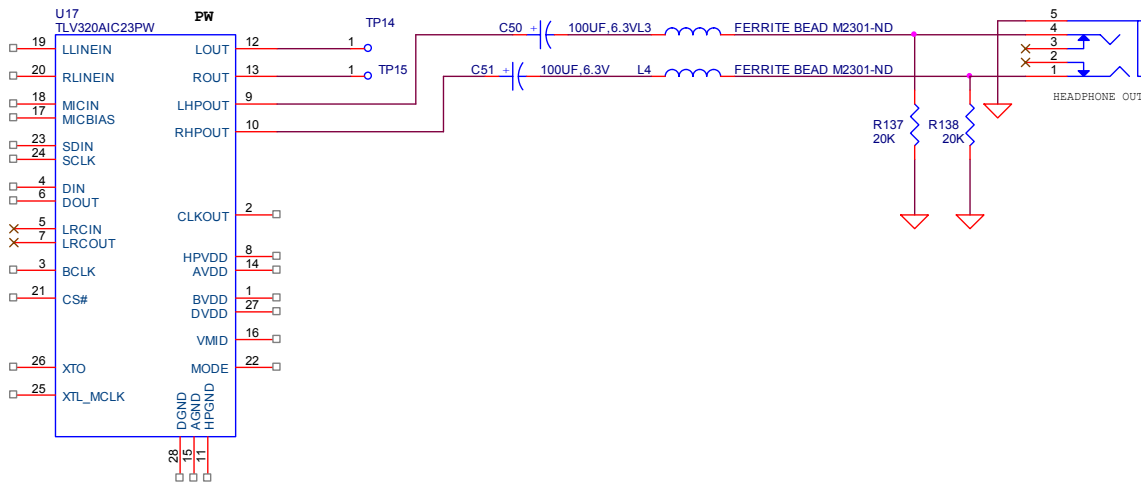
U17
TLV320AIC23PW
PW

19 LLINEIN
20 RLINEIN
18 MICIN
17 MICBIAS
23 SDIN
24 SCLK
4 DIN
6 DOUT
5 LRCIN
7 LRCOUT
3 BCLK
21 CS#
26 XTO
25 XTL_MCLK

LOUT 12
ROUT 13
LHPOUT 9
RHPOUT 10
CLKOUT 2
HPVDD 8
AVDD 14
BVDD 1
DVDD 27
VMID 16
MODE 22

DGND AGND HPGND
28 15 11

TP14
1
TP15
1

C50 + 100UF,6.3VL3 FERRITE BEAD M2301-ND
C51 + 100UF,6.3V L4 FERRITE BEAD M2301-ND

R137
20K
R138
20K

5
4
3
2
1
HEADPHONE OUT